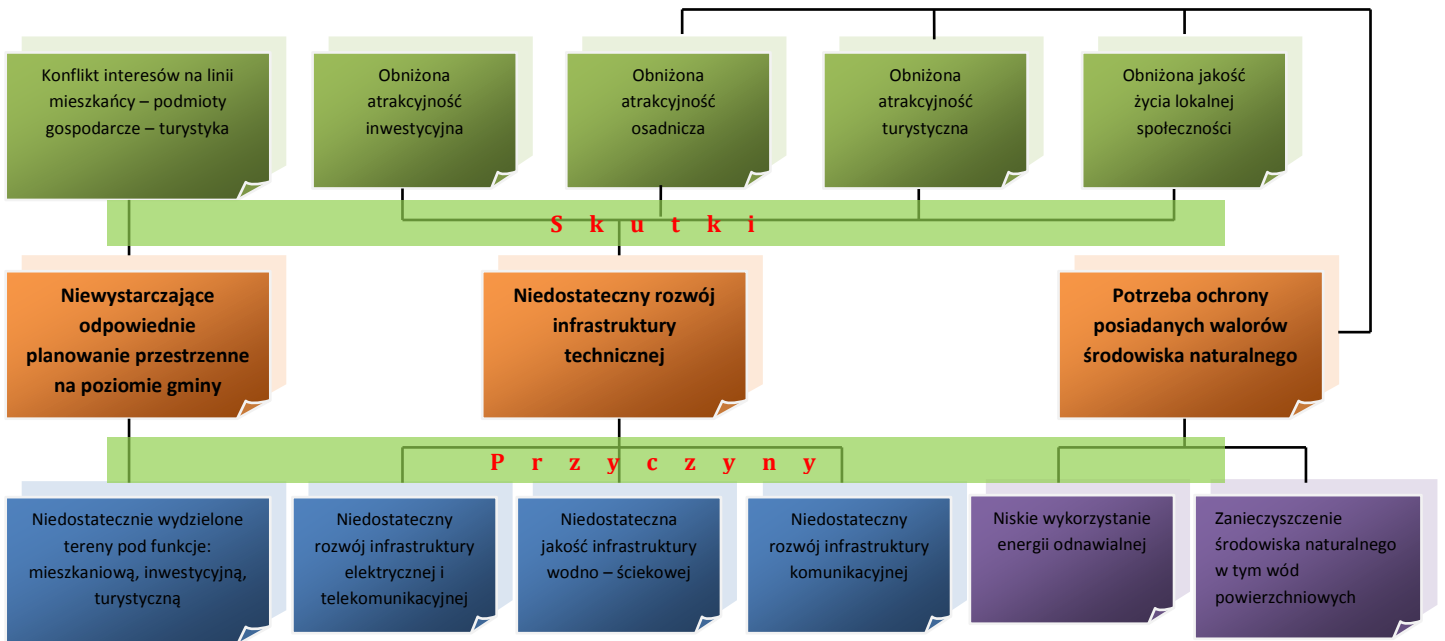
Konflikt interesów na linii mieszkańcy – podmioty gospodarcze – turystyka

Obniżona atrakcyjność inwestycyjna

Obniżona atrakcyjność osadnicza

Obniżona atrakcyjność turystyczna

Obniżona jakość życia lokalnej społeczności

S k u t k i

Niewystarczające odpowiednie planowanie przestrzenne na poziomie gminy

Niedostateczny rozwój infrastruktury technicznej

Potrzeba ochrony posiadanych walorów środowiska naturalnego

P r z y c z y n y

Niedostatecznie wydzielone tereny pod funkcje: mieszkaniową, inwestycyjną, turystyczną

Niedostateczny rozwój infrastruktury elektrycznej i telekomunikacyjnej

Niedostateczna jakość infrastruktury wodno – ściekowej

Niedostateczny rozwój infrastruktury komunikacyjnej

Niskie wykorzystanie energii odnawialnej

Zanieczyszczenie środowiska naturalnego w tym wód powierzchniowych